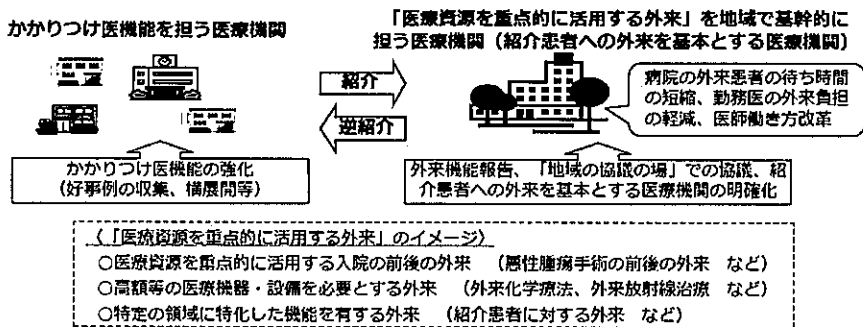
かかりつけ医機能を担う医療機関

「医療資源を重点的に活用する外来」を地域で基幹的に担う医療機関（紹介患者への外来を基本とする医療機関）

紹介

逆紹介

病院の外来患者の待ち時間の短縮、勤務医の外来負担の軽減、医師働き方改革

かかりつけ医機能の強化（好事例の収集、横展開等）

外来機能報告、「地域の協議の場」での協議、紹介患者への外来を基本とする医療機関の明確化

〈「医療資源を重点的に活用する外来」のイメージ〉
○医療資源を重点的に活用する入院の前後の外来　（悪性腫瘍手術の前後の外来　など）
○高額等の医療機器・設備を必要とする外来　（外来化学療法、外来放射線治療　など）
○特定の領域に特化した機能を有する外来　（紹介患者に対する外来　など）